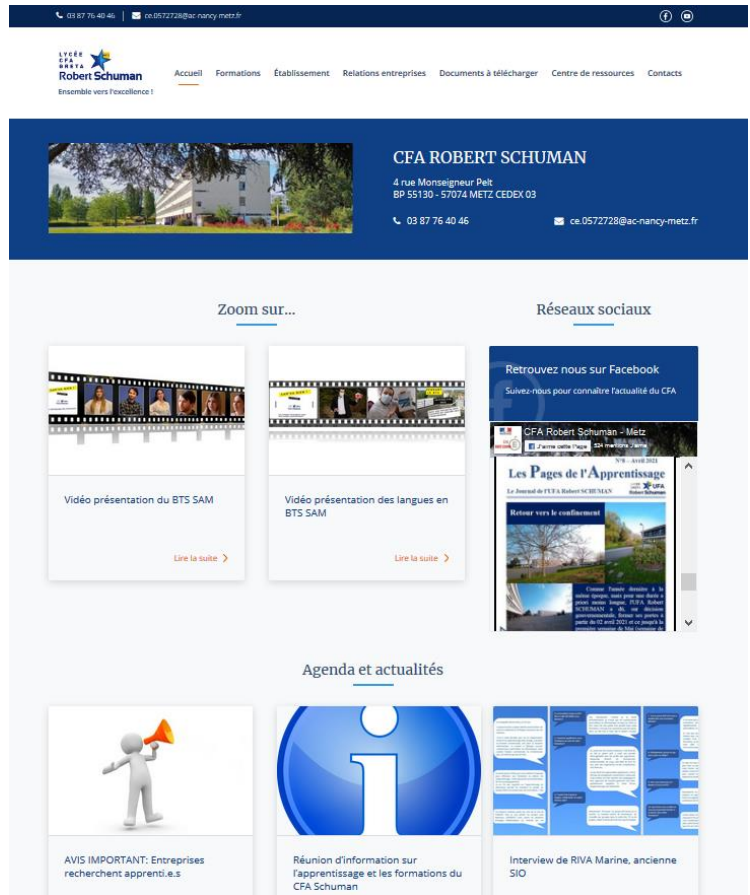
03 87 76 40 46 | ce.0572728@ac-nancy-metz.fr

LYCÉE CFA GRETA Robert Schuman
Ensemble vers l'excellence !

Accueil Formations Établissement Relations entreprises Documents à télécharger Centre de ressources Contacts

CFA ROBERT SCHUMAN
4 rue Monseigneur Pelt
BP 55130 - 57074 METZ CEDEX 03
03 87 76 40 46 ce.0572728@ac-nancy-metz.fr

Zoom sur...

Vidéo présentation du BTS SAM
Lire la suite

Vidéo présentation des langues en BTS SAM
Lire la suite

Réseaux sociaux

Retrouvez nous sur Facebook
Suivez-nous pour connaître l'actualité du CFA

CFA Robert Schuman - Metz
J'aime cette Page 524 mentions J'aime

N°6 - Avril 2021
Les Pages de l'Apprentissage
Le Journal de l'UFA Robert SCHUMAN
Retour vers le confinement
Comme l'année dernière à la même époque, mais pour une durée à priori moins longue, l'UFA Robert SCHUMAN a dû, sur décision gouvernementale, fermer ses portes à partir du 02 avril 2021 et ce jusqu'à la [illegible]

Agenda et actualités

AVIS IMPORTANT: Entreprises recherchent apprenti.e.s

Réunion d'information sur l'apprentissage et les formations du CFA Schuman

Interview de RIVA Marine, ancienne SIO